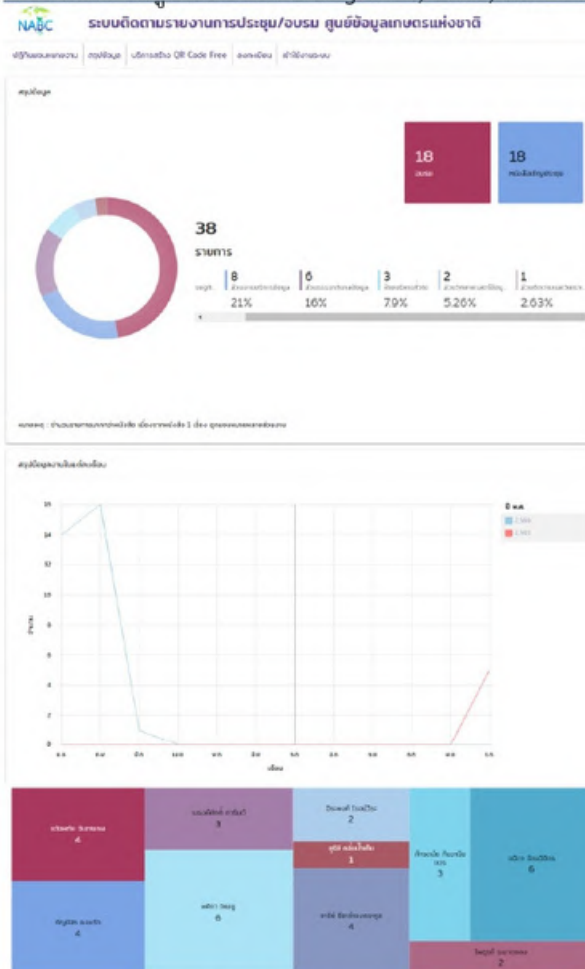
NABC ระบบติดตามรายงานการประชุม/อบรม ศูนย์ข้อมูลเกษตรแห่งชาติ

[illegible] | สรุปข้อมูล | บริการสร้าง QR Code Free | ลงทะเบียน | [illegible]

สรุปข้อมูล

18
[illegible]

18
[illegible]

38
รายการ

| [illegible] | 8 | 6 | 3 | 2 | 1 |
|---|---|---|---|---|---|
| | 21% | 16% | 7.9% | 5.26% | 2.63% |

หมายเหตุ : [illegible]

สรุปข้อมูลรายวันตามเดือน

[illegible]

เดือน

4

3

2

1

6

4

8

4

3

6

2